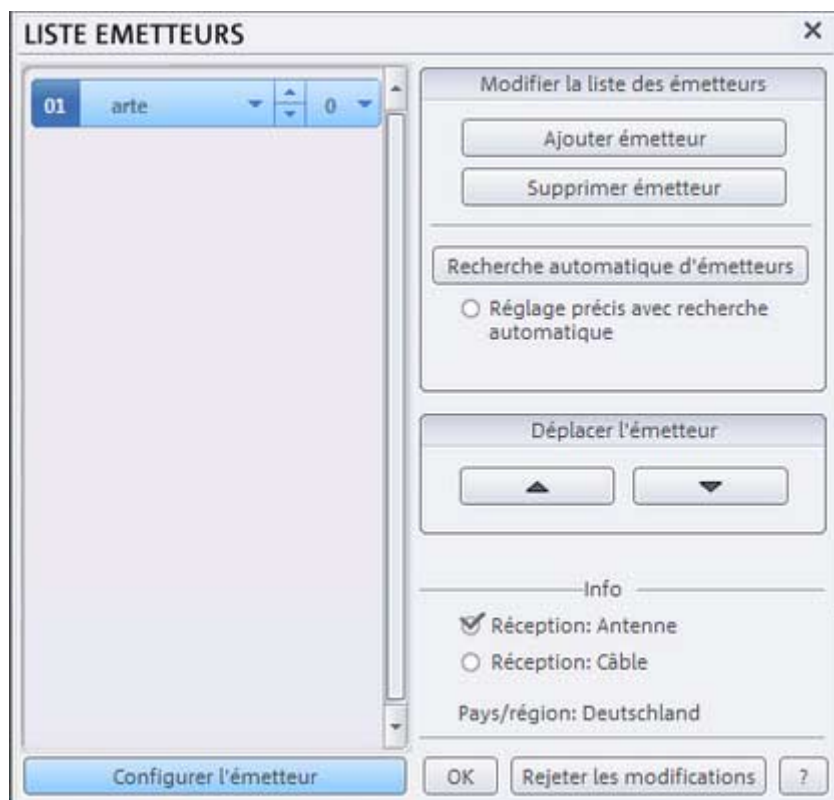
LISTE EMETTEURS

×

01 arte 0

Modifier la liste des émetteurs

Ajouter émetteur

Supprimer émetteur

Recherche automatique d'émetteurs

Réglage précis avec recherche automatique

Déplacer l'émetteur

Info

Réception: Antenne

Réception: Câble

Pays/région: Deutschland

Configurer l'émetteur

OK

Rejeter les modifications

?